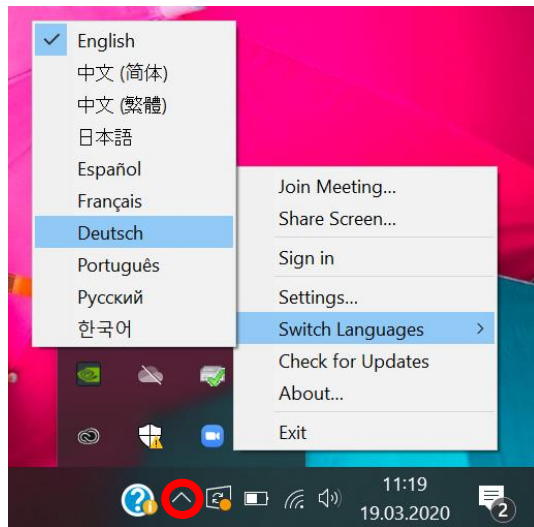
✓ English
中文 (简体)
中文 (繁體)
日本語
Español
Français
Deutsch
Português
Русский
한국어

Join Meeting...
Share Screen...
Sign in
Settings...
Switch Languages >
Check for Updates
About...
Exit

11:19
19.03.2020
2